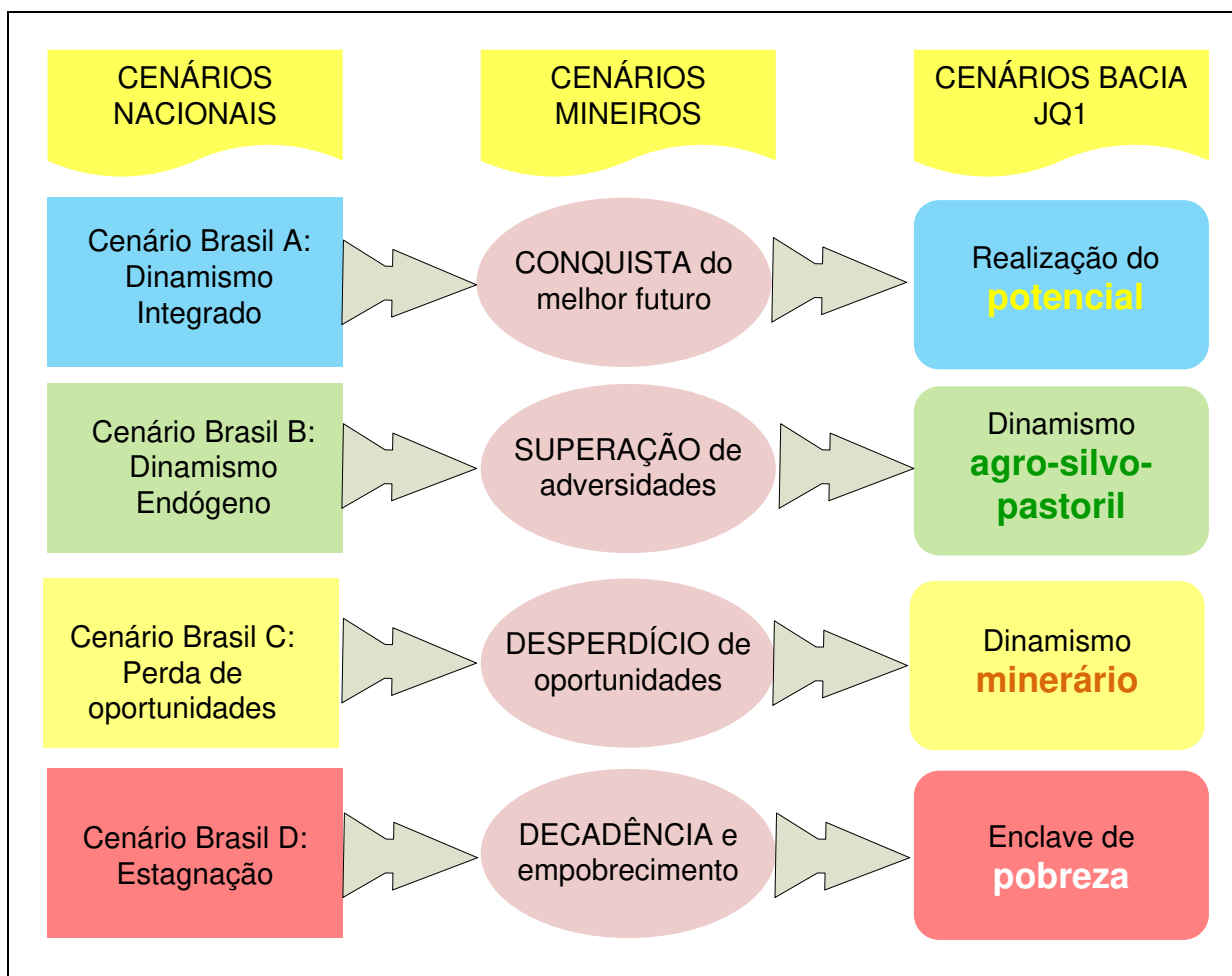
CENÁRIOS NACIONAIS

CENÁRIOS MINEIROS

CENÁRIOS BACIA JQ1

Cenário Brasil A: Dinamismo Integrado

CONQUISTA do melhor futuro

Realização do potencial

Cenário Brasil B: Dinamismo Endógeno

SUPERAÇÃO de adversidades

Dinamismo agro-silvo-pastoril

Cenário Brasil C: Perda de oportunidades

DESPERDÍCIO de oportunidades

Dinamismo minerário

Cenário Brasil D: Estagnação

DECADÊNCIA e empobrecimento

Enclave de pobreza